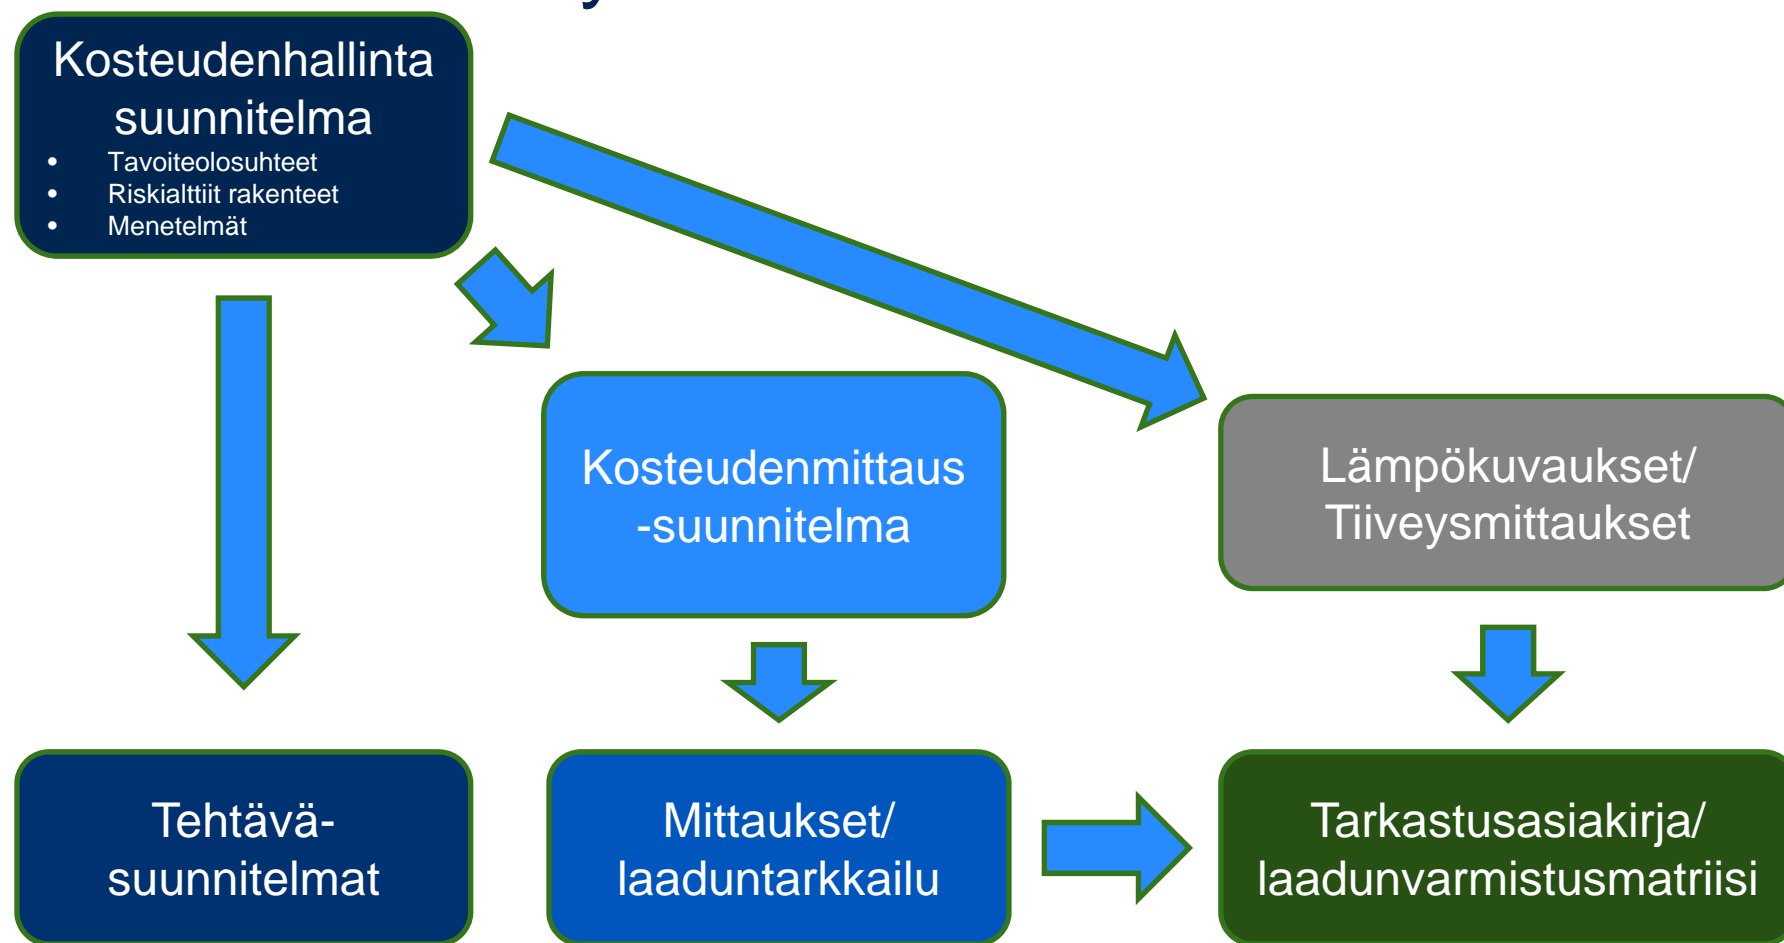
Kosteudenhallinta suunnitelma
- Tavoiteolosuhteet
- Riskialttiit rakenteet
- Menetelmät

Kosteudenmittaus -suunnitelma

Lämpökuvaukset/ Tiiveysmittaukset

Tehtävä- suunnitelmat

Mittaukset/ laaduntarkkailu

Tarkastusasiakirja/ laadunvarmistusmatriisi